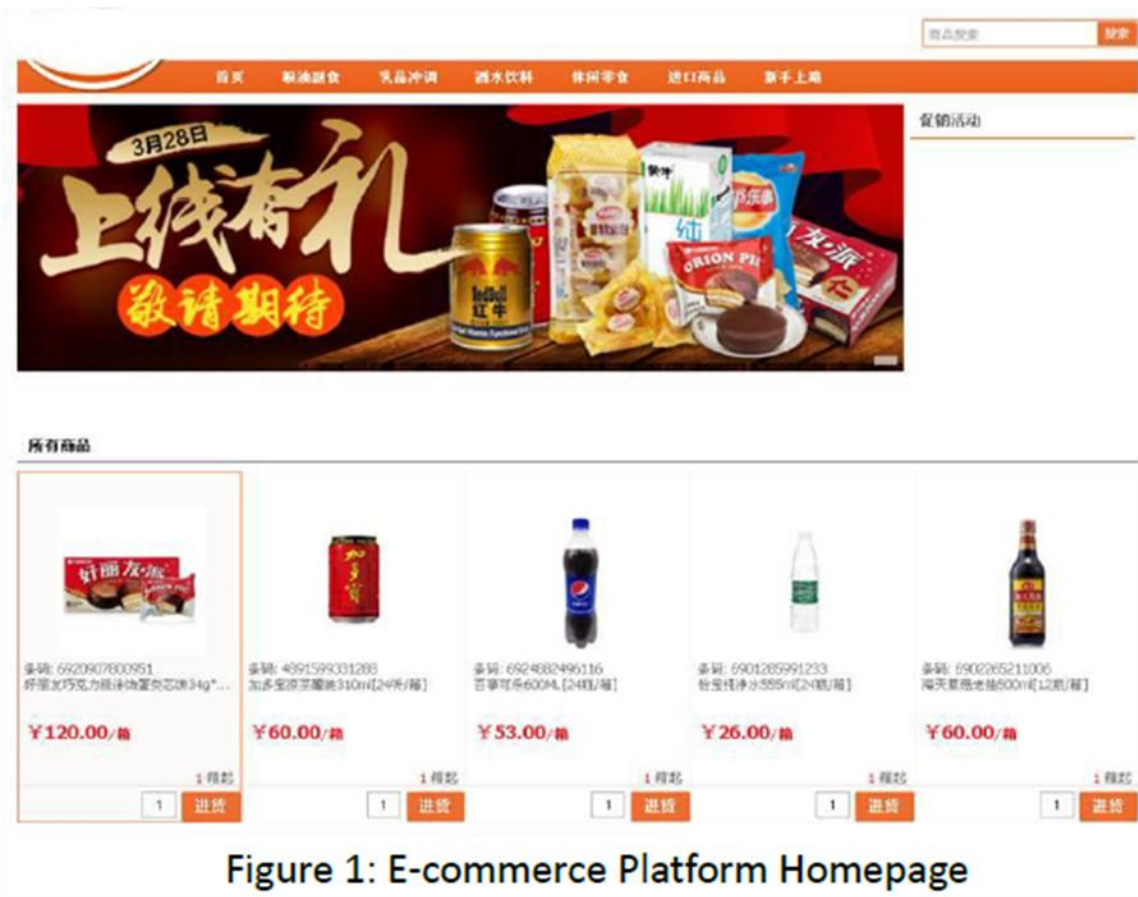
商品搜索 搜索

首页 粮油副食 乳品冲调 酒水饮料 休闲零食 进口商品 新手上路

促销活动

3月28日

上线有礼

敬请期待

所有商品

条码: 6920907800951
好丽友巧克力派涂饰蛋类芯饼34g*...
¥120.00/箱
1箱起
1 进货

条码: 4891599331288
加多宝凉茶罐装310ml[24听/箱]
¥60.00/箱
1箱起
1 进货

条码: 6924882496116
百事可乐600ML[24瓶/箱]
¥53.00/箱
1箱起
1 进货

条码: 6901285991233
怡宝纯净水555ml[24瓶/箱]
¥26.00/箱
1箱起
1 进货

条码: 6902265211006
海天草菇老抽500ml[12瓶/箱]
¥60.00/箱
1箱起
1 进货

Figure 1: E-commerce Platform Homepage